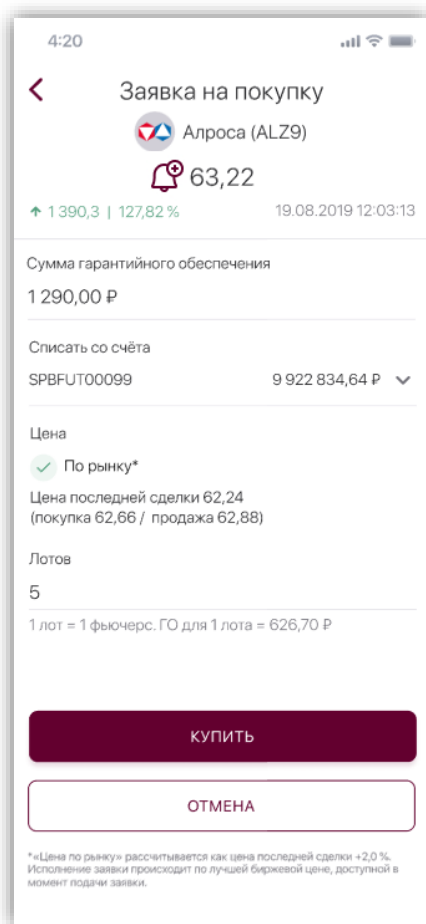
4:20

Заявка на покупку

Алроса (ALZ9)

63,22

1 390,3 | 127,82 %

19.08.2019 12:03:13

Сумма гарантийного обеспечения

1 290,00 ₽

Списать со счёта

SPBFUT00099

9 922 834,64 ₽

Цена

По рынку*

Цена последней сделки 62,24
(покупка 62,66 / продажа 62,88)

Лотов

5

1 лот = 1 фьючерс. ГО для 1 лота = 626,70 ₽

КУПИТЬ

ОТМЕНА

*«Цена по рынку» рассчитывается как цена последней сделки +2,0 %. Исполнение заявки происходит по лучшей биржевой цене, доступной в момент подачи заявки.